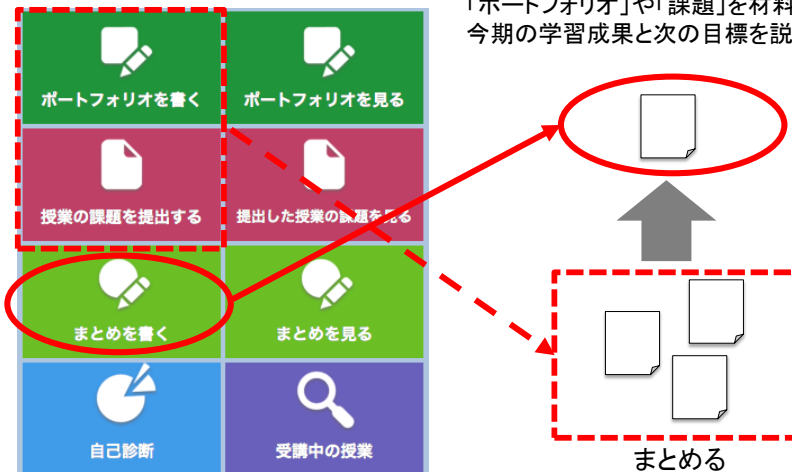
「ポートフォリオ」や「課題」を材料
今期の学習成果と次の目標を説

ポートフォリオを書く

ポートフォリオを見る

授業の課題を提出する

提出した授業の課題を見る

まとめを書く

まとめを見る

自己診断

受講中の授業

まとめる